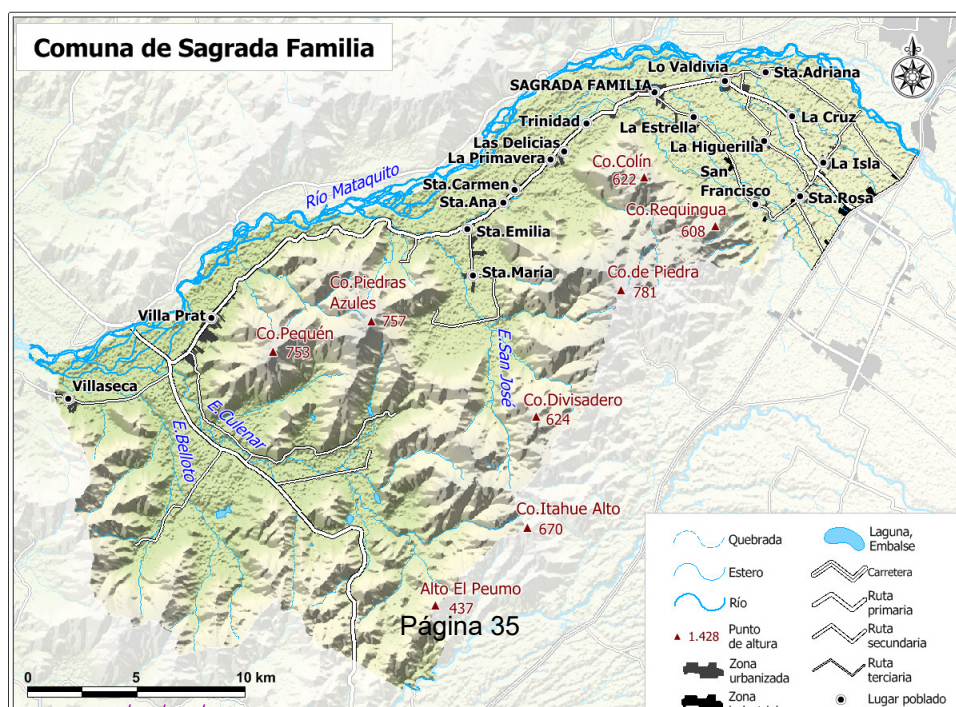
Comuna de Sagrada Familia

Lo Valdivia
Sta.Adriana
SAGRADA FAMILIA
Trinidad
La Estrella
La Cruz
Las Delicias
La Higuerilla
La Primavera
Co.Colín 622
La Isla
Río Mataquito
San Francisco
Sta.Carmen
Sta.Rosa
Sta.Ana
Co.Requingua 608
Sta.Emilia
Sta.María
Co.de Piedra 781
Co.Piedras Azules 757
Villa Prat
Co.Pequén 753
E.San José
Villaseca
Co.Divisadero 624
E.Culenar
E.Belloto
Co.Itahue Alto 670
Alto El Peumo 437
Página 35

Quebrada
Laguna, Embalse
Estero
Carretera
Río
Ruta primaria
1.428 Punto de altura
Ruta secundaria
Zona urbanizada
Ruta terciaria
Zona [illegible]
Lugar poblado

0 5 10 km